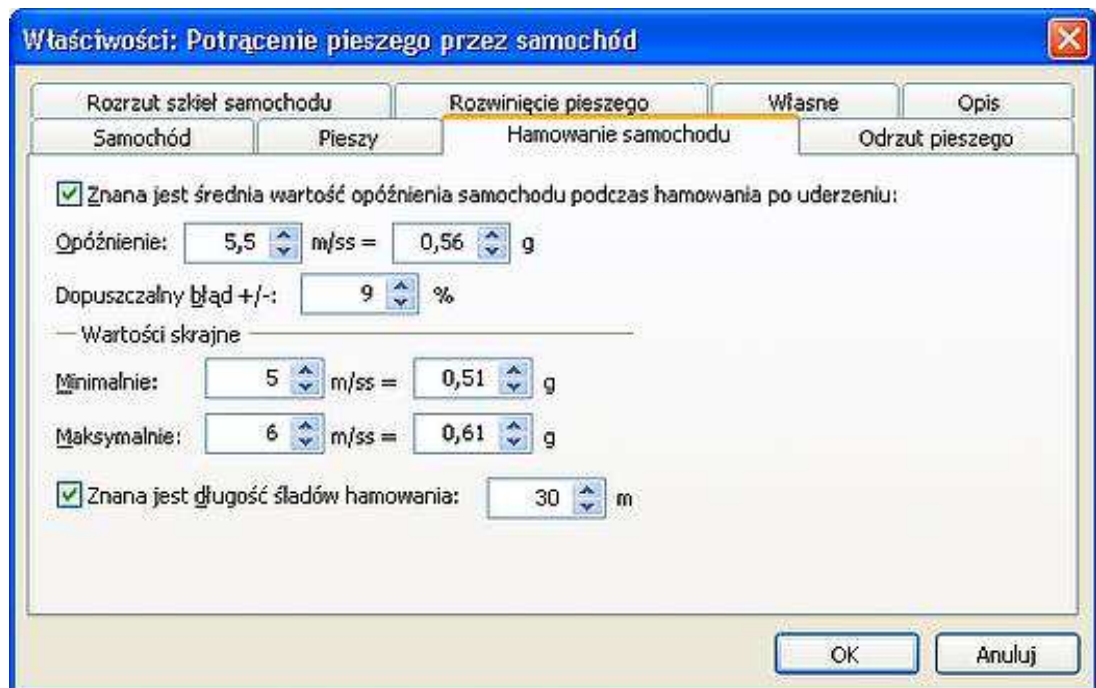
Właściwości: Potrącenie pieszego przez samochód

Rozrzut szkieł samochodu
Rozwinięcie pieszego
Własne
Opis
Samochód
Pieszy
Hamowanie samochodu
Odrzut pieszego

Znana jest średnia wartość opóźnienia samochodu podczas hamowania po uderzeniu:

Opóźnienie: 5,5 m/ss = 0,56 g

Dopuszczalny błąd +/-: 9 %

Wartości skrajne

Minimalnie: 5 m/ss = 0,51 g

Maksymalnie: 6 m/ss = 0,61 g

Znana jest długość śladów hamowania: 30 m

OK
Anuluj